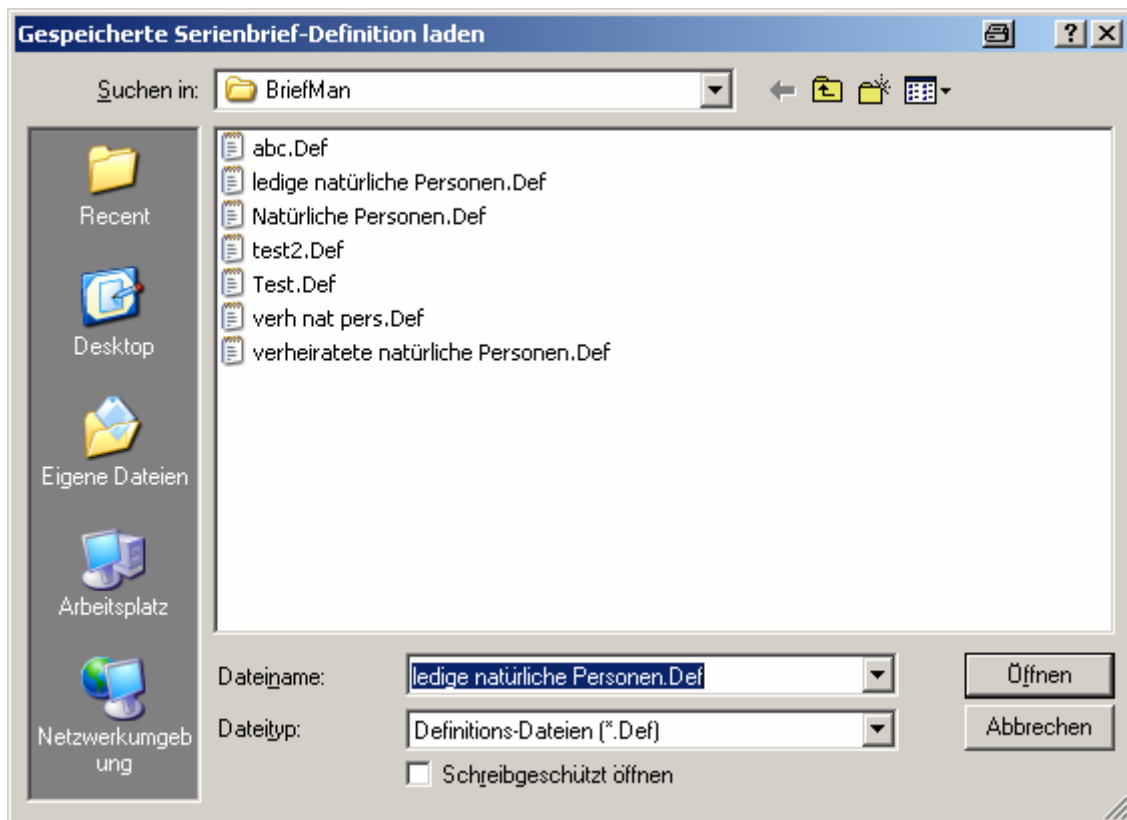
Gespeicherte Serienbrief-Definition laden

?

Suchen in: BriefMan

Recent

Desktop

Eigene Dateien

Arbeitsplatz

Netzwerkumgebung

abc.Def
ledige natürliche Personen.Def
Natürliche Personen.Def
test2.Def
Test.Def
verh nat pers.Def
verheiratete natürliche Personen.Def

Dateiname: ledige natürliche Personen.Def

Dateityp: Definitions-Dateien (*.Def)

Schreibgeschützt öffnen

Öffnen

Abbrechen